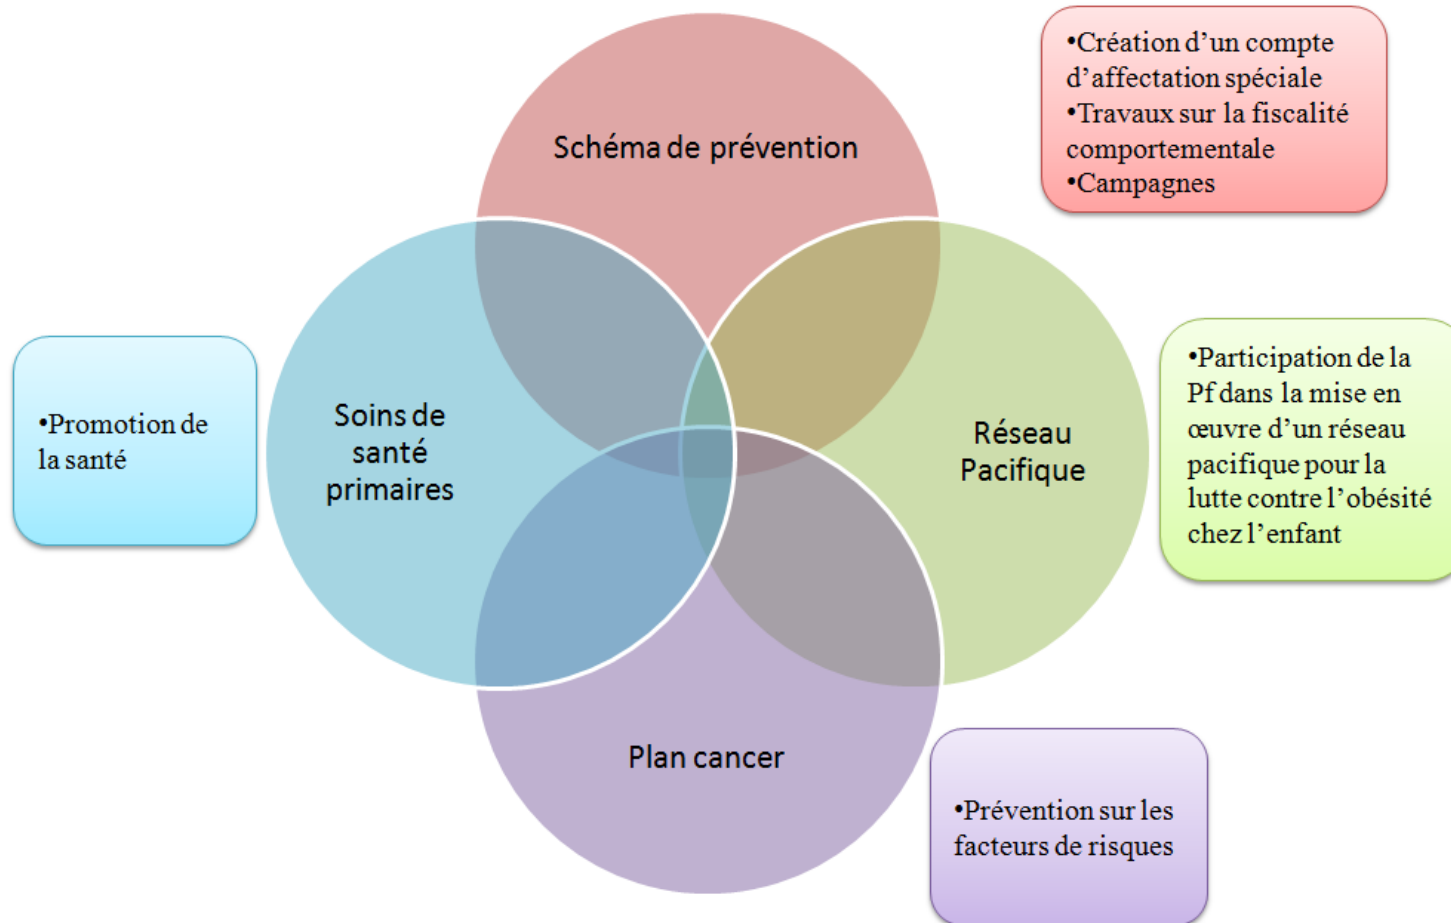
Schéma de prévention

•Création d'un compte d'affectation spéciale
•Travaux sur la fiscalité comportementale
•Campagnes

Soins de santé primaires

•Promotion de la santé

Réseau Pacifique

•Participation de la Pf dans la mise en œuvre d'un réseau pacifique pour la lutte contre l'obésité chez l'enfant

Plan cancer

•Prévention sur les facteurs de risques